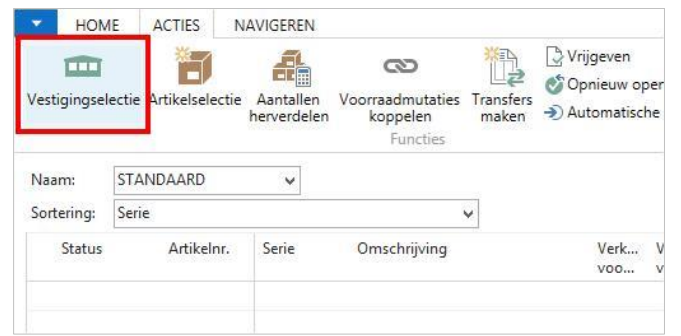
HOME ACTIES NAVIGEREN

Vestigingselectie Artikelselectie Aantallen herverdelen Voorraadmutaties koppelen Transfers maken Vrijgeven Opnieuw oper Automatische

Functies

Naam: STANDAARD

Sortering: Serie

| Status | Artikelnr. | Serie | Omschrijving | Verk... voo... | V v |
|---|---|---|---|---|---|
| | | | | | |
| | | | | | |